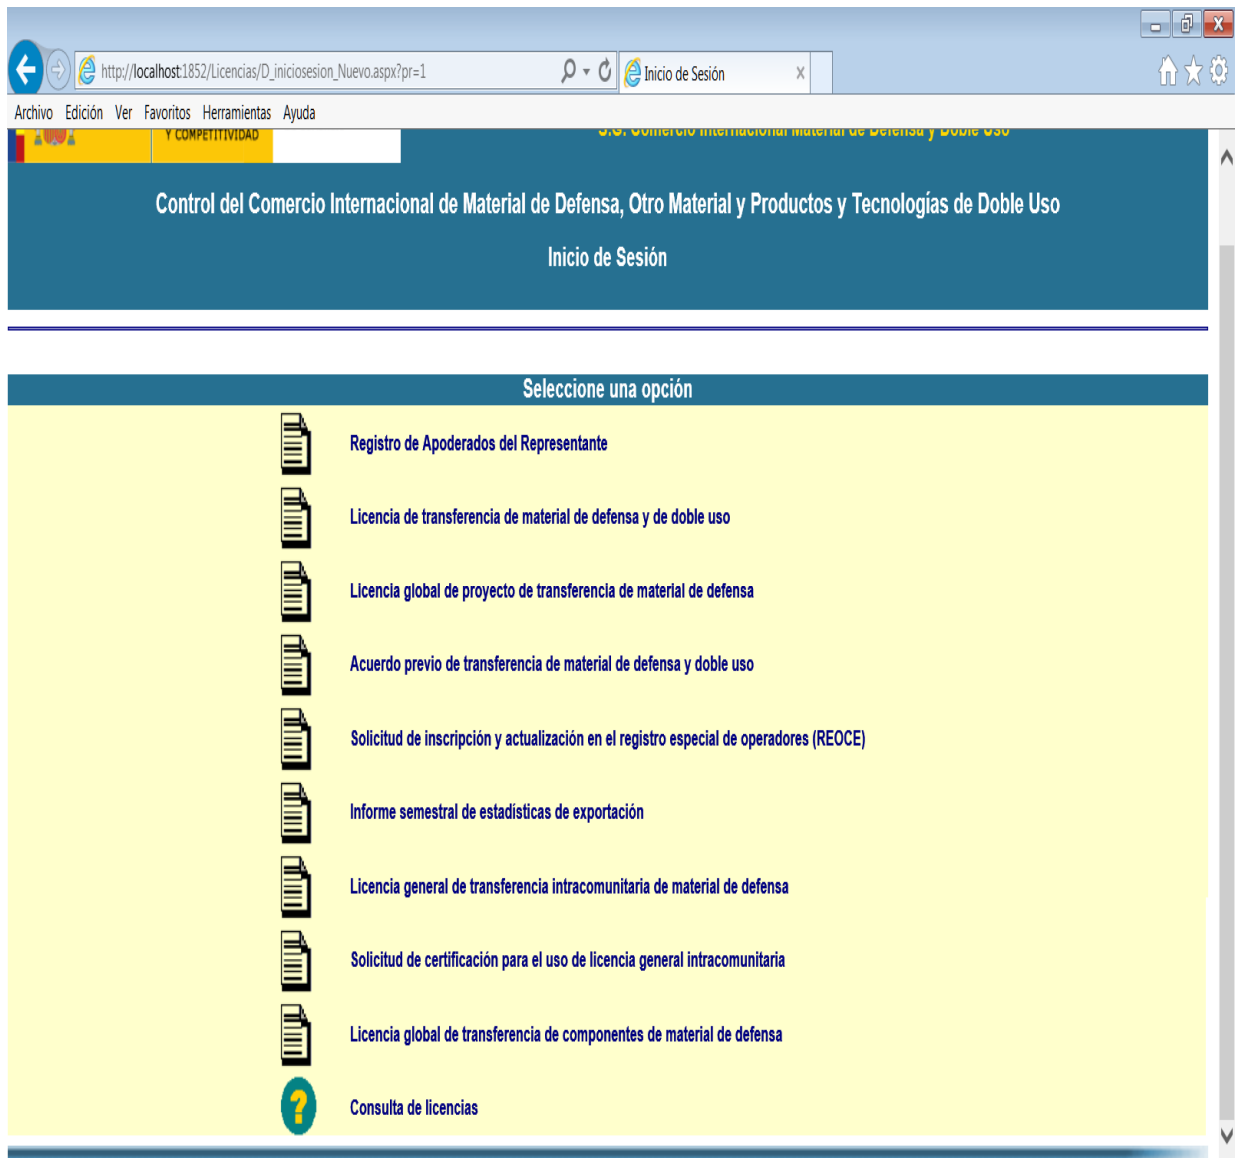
http://localhost:1852/Licencias/D_iniciosesion_Nuevo.aspx?pr=1

Inicio de Sesión

Archivo Edición Ver Favoritos Herramientas Ayuda

Y COMPETITIVIDAD

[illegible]

Control del Comercio Internacional de Material de Defensa, Otro Material y Productos y Tecnologías de Doble Uso

Inicio de Sesión

Seleccione una opción

Registro de Apoderados del Representante

Licencia de transferencia de material de defensa y de doble uso

Licencia global de proyecto de transferencia de material de defensa

Acuerdo previo de transferencia de material de defensa y doble uso

Solicitud de inscripción y actualización en el registro especial de operadores (REOCE)

Informe semestral de estadísticas de exportación

Licencia general de transferencia intracomunitaria de material de defensa

Solicitud de certificación para el uso de licencia general intracomunitaria

Licencia global de transferencia de componentes de material de defensa

Consulta de licencias